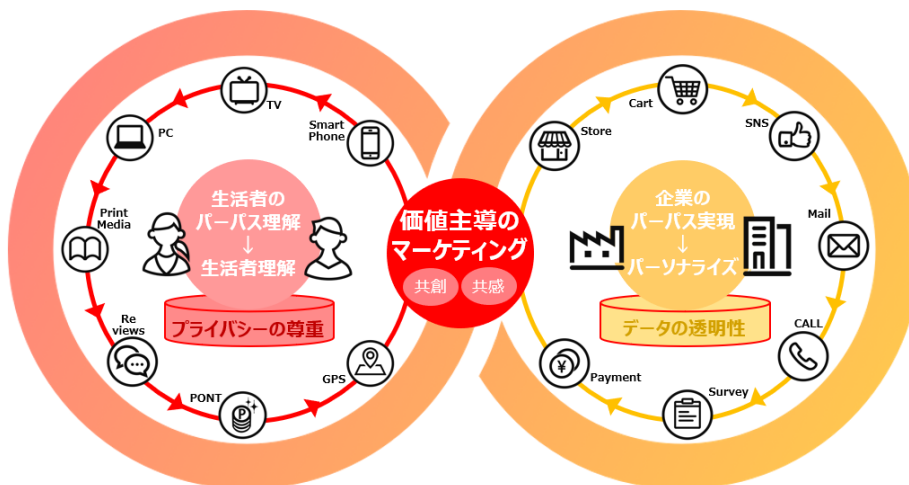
TV

Smart Phone

PC

Print Media

Re views

PONT

GPS

生活者の
パーパス理解
↓
生活者理解

プライバシーの尊重

価値主導の
マーケティング

共創

共感

Cart

Store

SNS

Mail

CALL

Survey

Payment

企業の
パーパス実現
↓
パーソナライズ

データの透明性